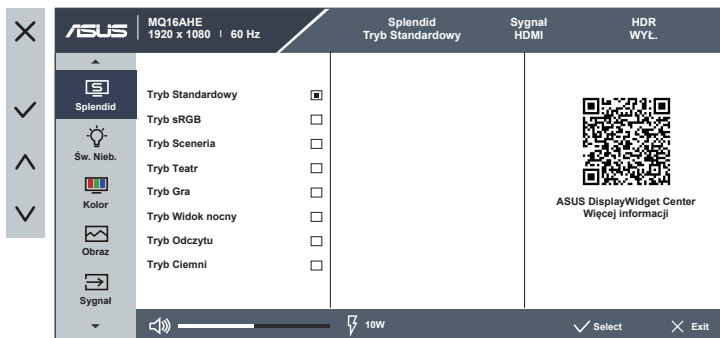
/ISUS MQ16AHE
1920 x 1080 | 60 Hz

Splendid
Tryb Standardowy

Sygnał
HDMI

HDR
WYŁ.

Splendid
Św. Nieb.
Kolor
Obraz
Sygnał

Tryb Standardowy
Tryb sRGB
Tryb Sceneria
Tryb Teatr
Tryb Gra
Tryb Widok nocny
Tryb Odczytu
Tryb Ciemni

ASUS DisplayWidget Center
Więcej informacji

10W
Select
Exit